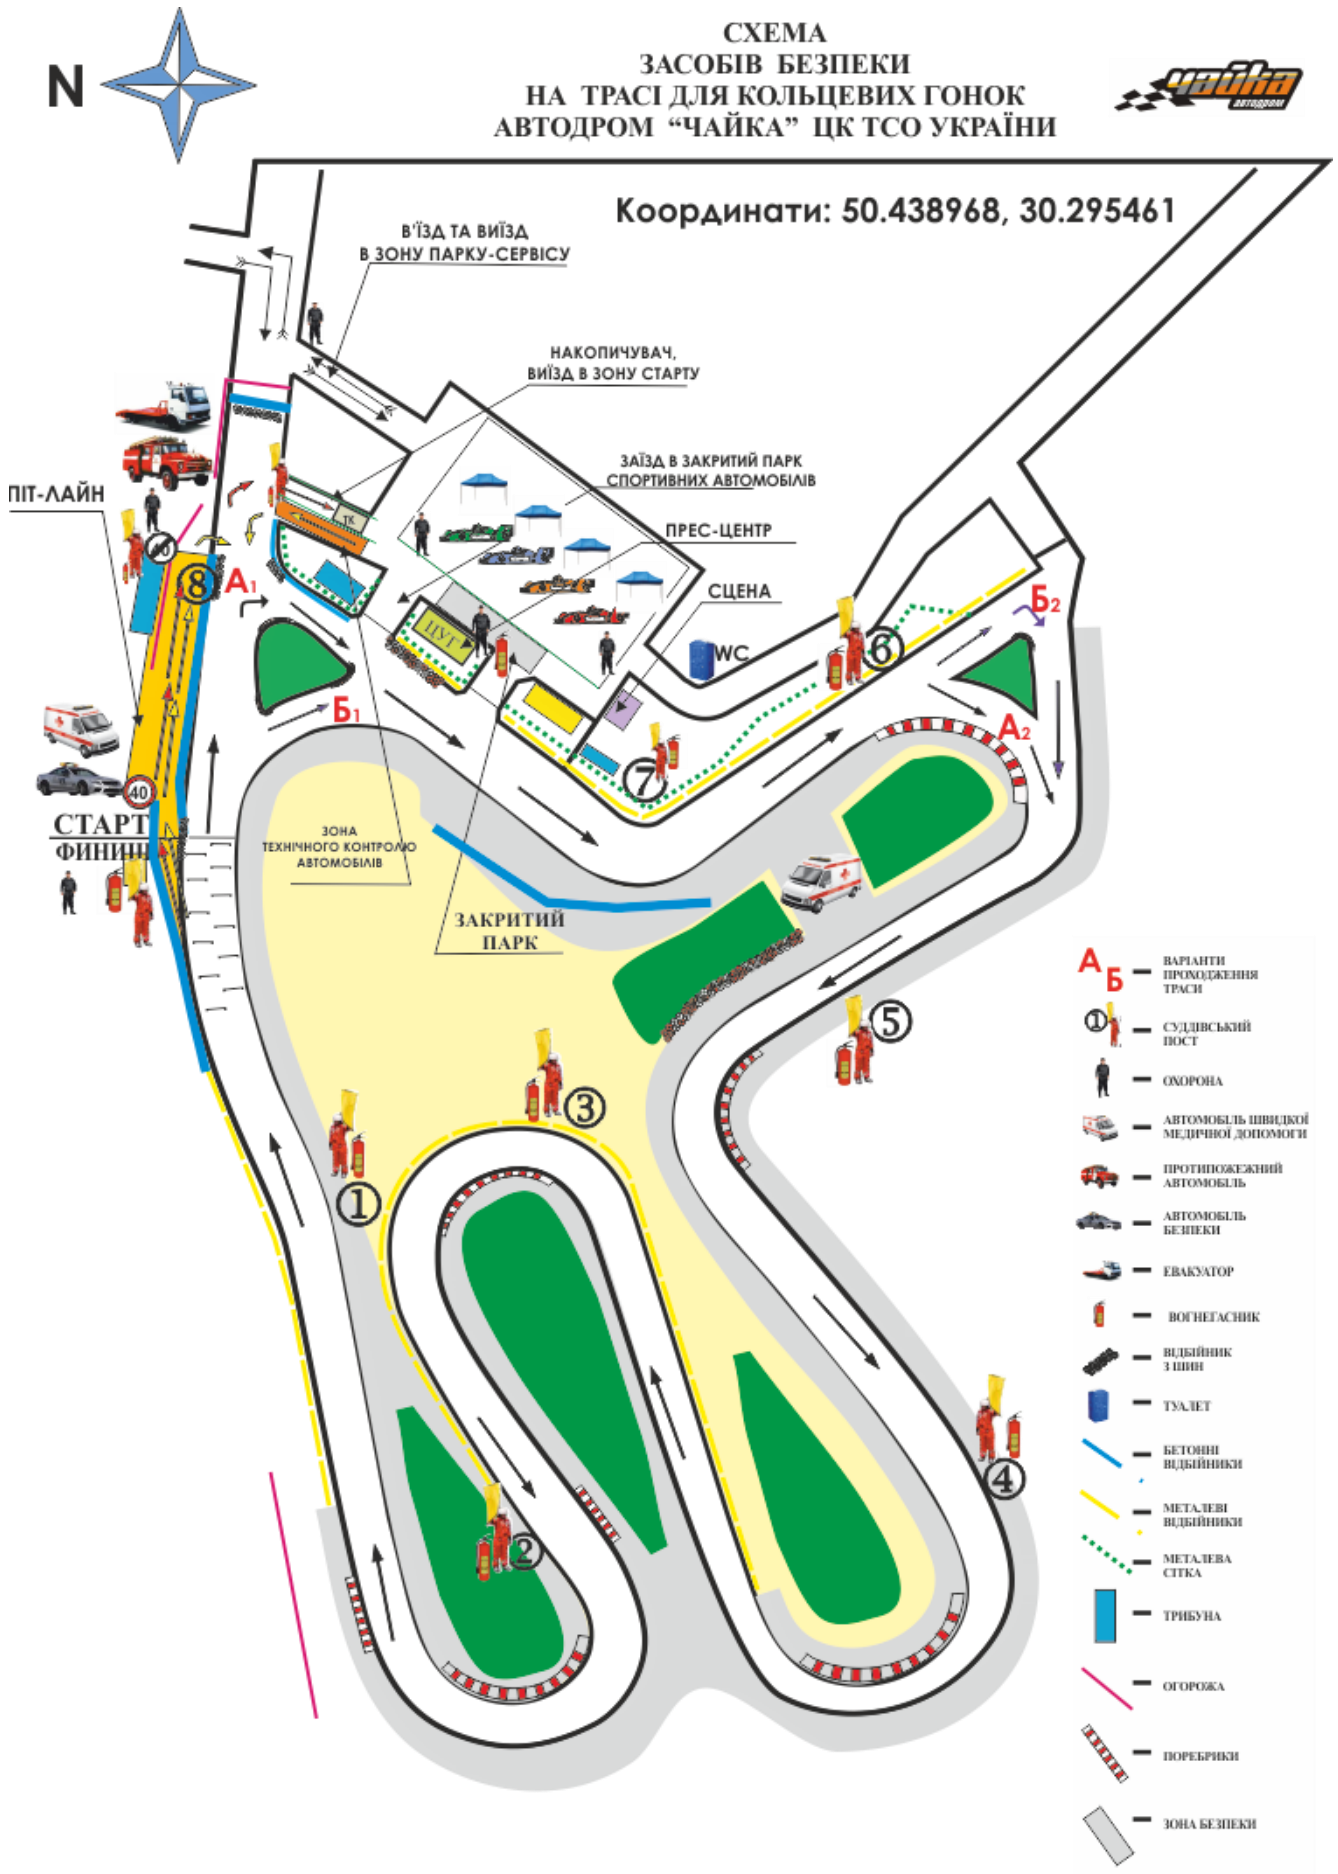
N

СХЕМА
ЗАСОБІВ БЕЗПЕКИ
НА ТРАСІ ДЛЯ КОЛЬЦЕВИХ ГОНОК
АВТОДРОМ "ЧАЙКА" ЦК ТСО УКРАЇНИ

Чайка автодром

Координати: 50.438968, 30.295461

В'ЇЗД ТА ВИЇЗД
В ЗОНУ ПАРКУ-СЕРВІСУ

НАКОПИЧУВАЧ,
ВИЇЗД В ЗОНУ СТАРТУ

ЗАЇЗД В ЗАКРИТИЙ ПАРК
СПОРТИВНИХ АВТОМОБІЛІВ

ПРЕС-ЦЕНТР

СЦЕНА

WC

ПІТ-ЛАЙН

ТК

ЦУТ

40

8

$А_1$

$Б_1$

$Б_2$

$А_2$

6

7

40

СТАРТ
ФИНИШ

ЗОНА
ТЕХНІЧНОГО КОНТРОЛЮ
АВТОМОБІЛІВ

ЗАКРИТИЙ
ПАРК

5

3

1

2

4

А Б — ВАРІАНТИ ПРОХОДЖЕННЯ ТРАСИ
1 — СУДДІВСЬКИЙ ПОСТ
— ОХОРОНА
— АВТОМОБІЛЬ ШВИДКОЇ МЕДИЧНОЇ ДОПОМОГИ
— ПРОТИПОЖЕЖНИЙ АВТОМОБІЛЬ
— АВТОМОБІЛЬ БЕЗПЕКИ
— ЕВАКУАТОР
— ВОГНЕГАСНИК
— ВІДБІЙНИК З ШИН
— ТУАЛЕТ
— БЕТОННІ ВІДБІЙНИКИ
— МЕТАЛЕВІ ВІДБІЙНИКИ
— МЕТАЛЕВА СІТКА
— ТРИБУНА
— ОГОРОЖА
— ПОРЕБРИКИ
— ЗОНА БЕЗПЕКИ